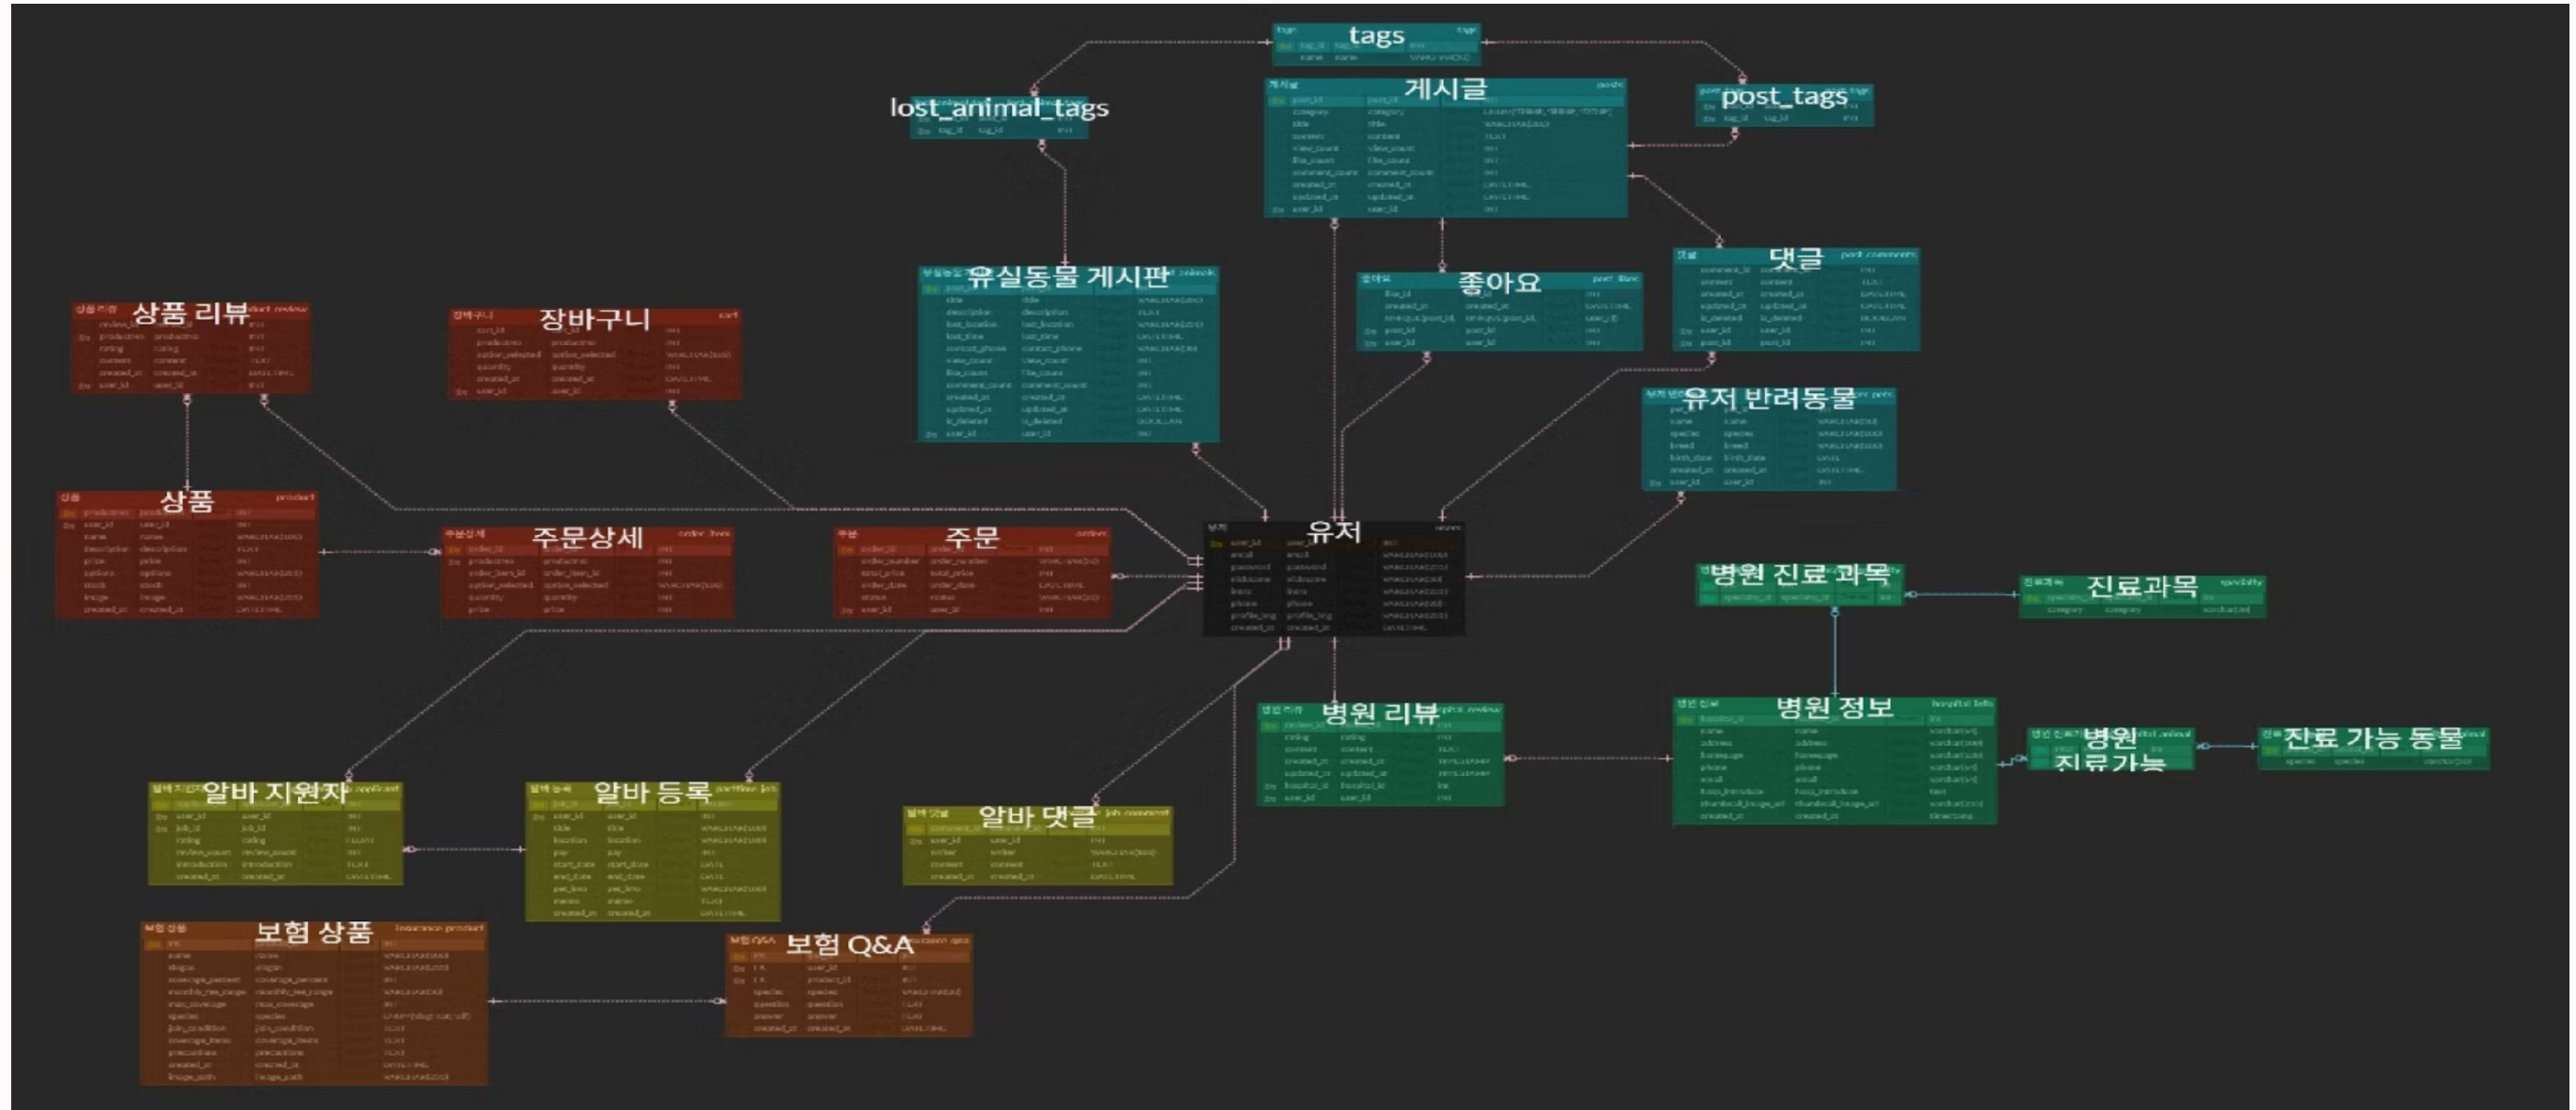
tags

lost_animal_tags

게시글

post_tags

유실동물 게시판

좋아요

댓글

상품 리뷰

장바구니

유저 반려동물

상품

주문상세

주문

유저

병원 진료 과목

진료과목

병원 리뷰

병원 정보

병원 진료가능

진료 가능 동물

알바 지원자

알바 등록

알바 댓글

보험 상품

보험 Q&A